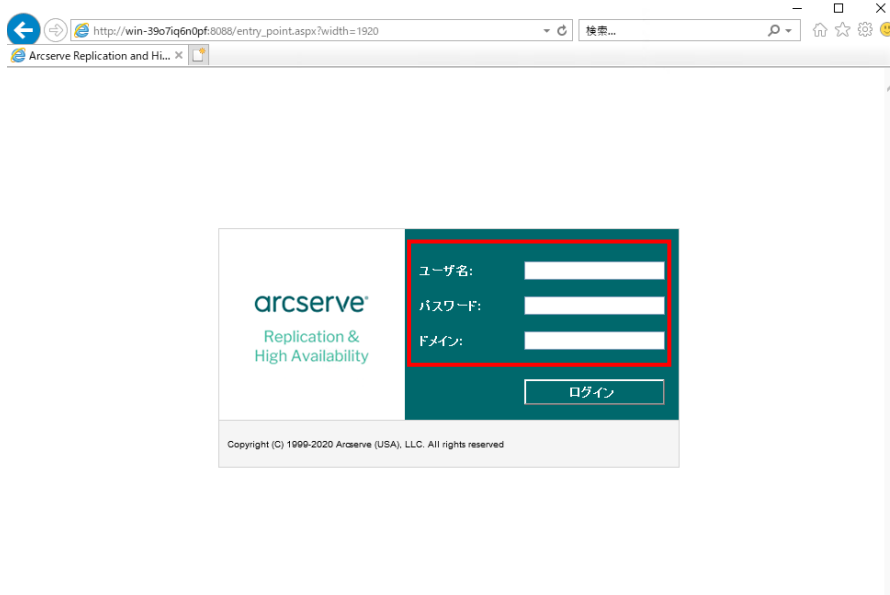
http://win-39o7iq6n0pf:8088/entry_point.aspx?width=1920

検索...

Arcserve Replication and Hi...

arcserve®

Replication & High Availability

ユーザ名:

パスワード:

ドメイン:

ログイン

Copyright (C) 1999-2020 Arcserve (USA), LLC. All rights reserved